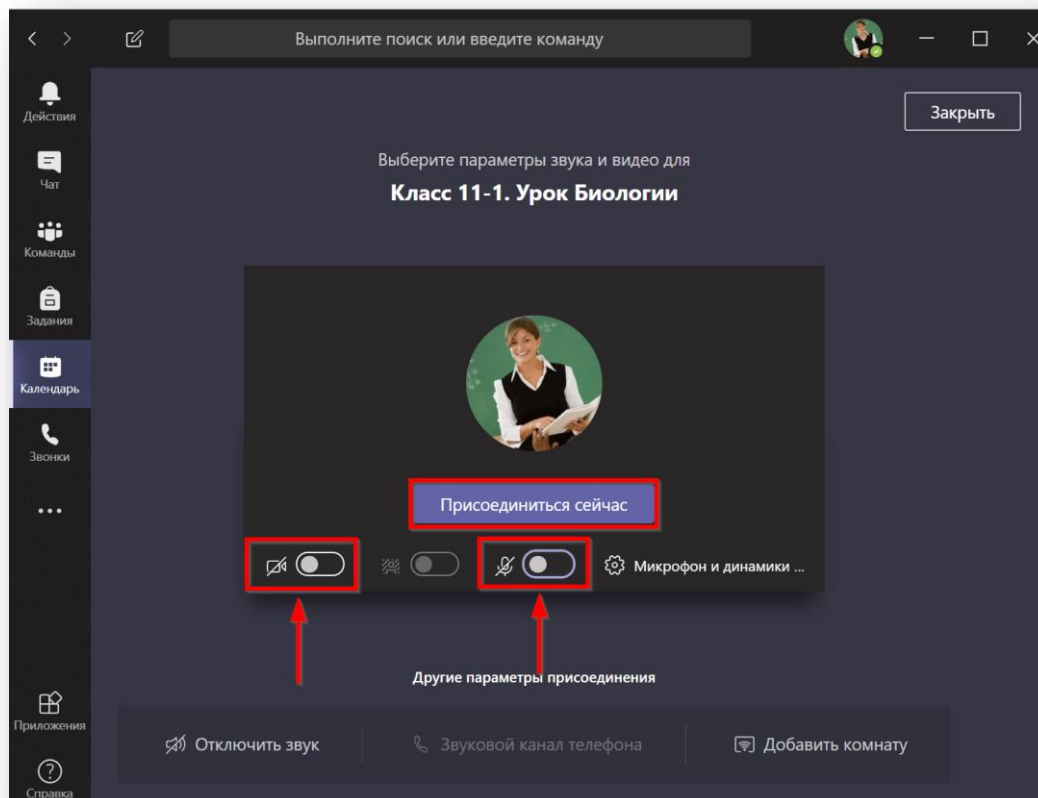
Выполните поиск или введите команду

Действия
Чат
Команды
Задания
Календарь
Звонки
...
Приложения
Справка

Закрыть

Выберите параметры звука и видео для
Класс 11-1. Урок Биологии

Присоединиться сейчас

Микрофон и динамики ...

Другие параметры присоединения

Отключить звук
Звуковой канал телефона
Добавить комнату